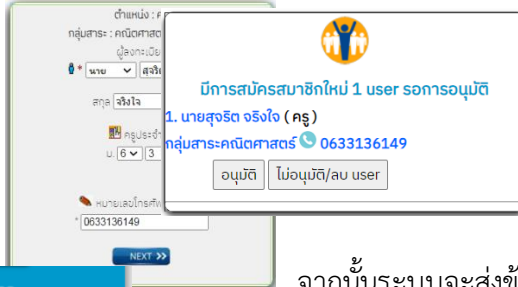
ตำแหน่ง : ค
กลุ่มสาระ : คณิตศาสต
ผู้ลงทะเบีย
นาย
สุจริ
สกุล จริงใจ
ครูประจำ
ม 6 3
หมายเลขโทรศัพ
* 0633136149
NEXT

มีการสมัครสมาชิกใหม่ 1 user รอการอนุมัติ
1. นายสุจริต จริงใจ ( ครู )
กลุ่มสาระคณิตศาสตร์ 0633136149
อนุมัติ
ไม่อนุมัติ/ลบ user

จากนั้นระบบจะส่งข้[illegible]